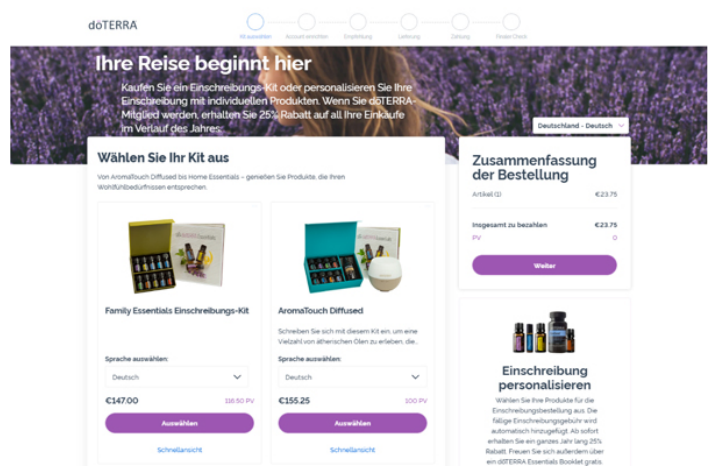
dōTERRA

Kit auswählen | Account einrichten | Empfehlung | Lieferung | Zahlung | Finaler Check

Ihre Reise beginnt hier

Kaufen Sie ein Einschreibungs-Kit oder personalisieren Sie Ihre Einschreibung mit individuellen Produkten. Wenn Sie dōTERRA-Mitglied werden, erhalten Sie 25% Rabatt auf all Ihre Einkäufe im Verlauf des Jahres.

Deutschland - Deutsch

Wählen Sie Ihr Kit aus

Von AromaTouch Diffused bis Home Essentials – genießen Sie Produkte, die Ihren Wohlfühlbedürfnissen entsprechen.

Family Essentials Einschreibungs-Kit

Sprache auswählen:
Deutsch
€147.00 116.50 PV
Auswählen
Schnellansicht

AromaTouch Diffused

Schreiben Sie sich mit diesem Kit ein, um eine Vielzahl von ätherischen Ölen zu erleben, die...

Sprache auswählen:
Deutsch
€155.25 100 PV
Auswählen
Schnellansicht

Zusammenfassung der Bestellung

| Artikel (1) | €23.75 |
|---|---|
| Insgesamt zu bezahlen | €23.75 |
| PV | 0 |

Weiter

Einschreibung personalisieren

Wählen Sie Ihre Produkte für die Einschreibungsbestellung aus. Die fällige Einschreibungsgebühr wird automatisch hinzugefügt. Ab sofort erhalten Sie ein ganzes Jahr lang 25% Rabatt. Freuen Sie sich außerdem über ein dōTERRA Essentials Booklet gratis.